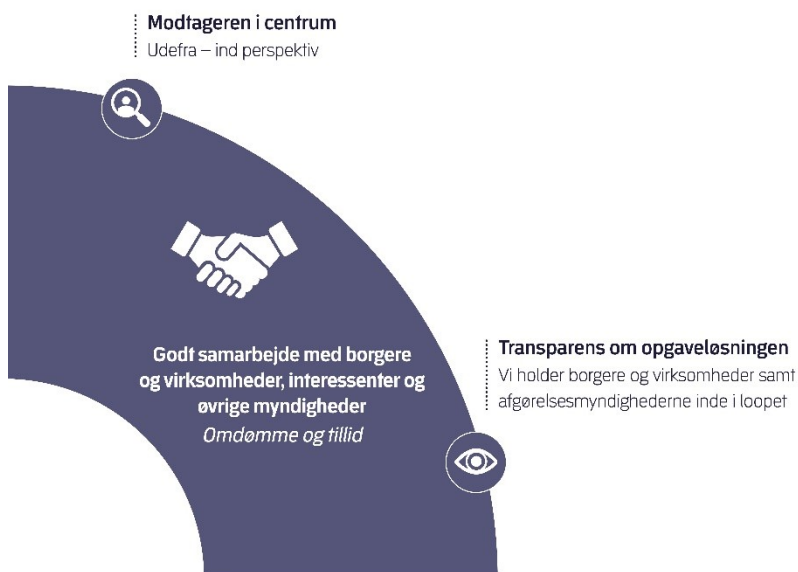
Modtageren i centrum
Udefra – ind perspektiv

Godt samarbejde med borgere og virksomheder, interessenter og øvrige myndigheder
*Omdømme og tillid*

Transparens om opgaveløsningen
Vi holder borgere og virksomheder samt afgørelsesmyndighederne inde i loopet